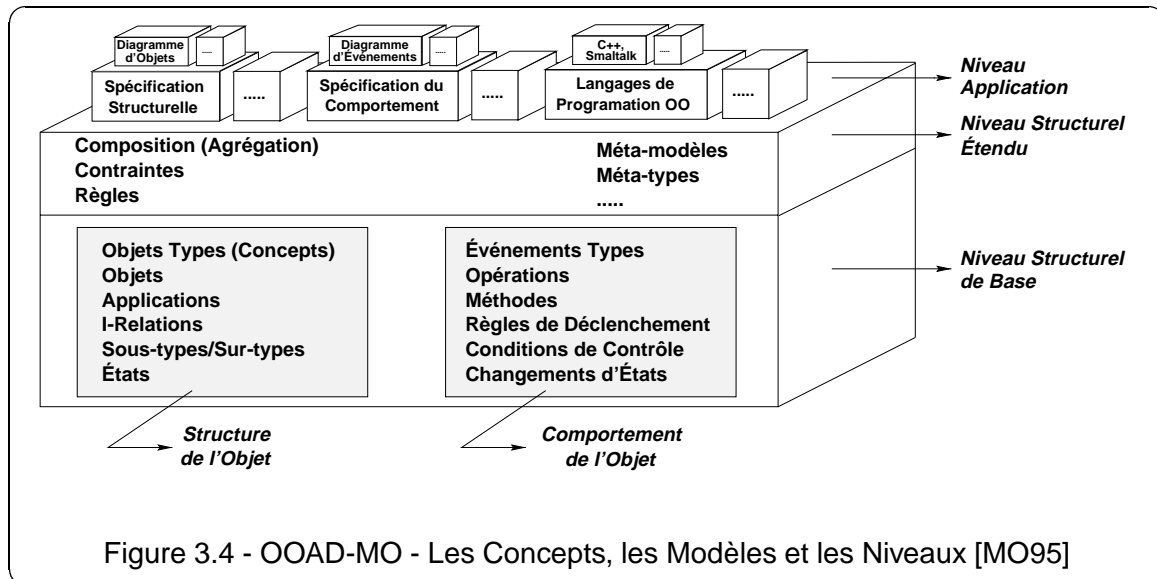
Diagramme d'Objets

....

Diagramme d'Événements

....

C++, Smalltalk

....

Spécification Structurelle

.....

Spécification du Comportement

.....

Langages de Programation OO

.....

Niveau Application

Niveau Structurel Étendu

Composition (Agrégation)
Contraintes
Règles

Méta-modèles
Méta-types
.....

Objets Types (Concepts)
Objets
Applications
I-Relations
Sous-types/Sur-types
États

Événements Types
Opérations
Méthodes
Règles de Déclenchement
Conditions de Contrôle
Changements d'États

Niveau Structurel de Base

Structure de l'Objet

Comportement de l'Objet

Figure 3.4 - OOAD-MO - Les Concepts, les Modèles et les Niveaux [MO95]